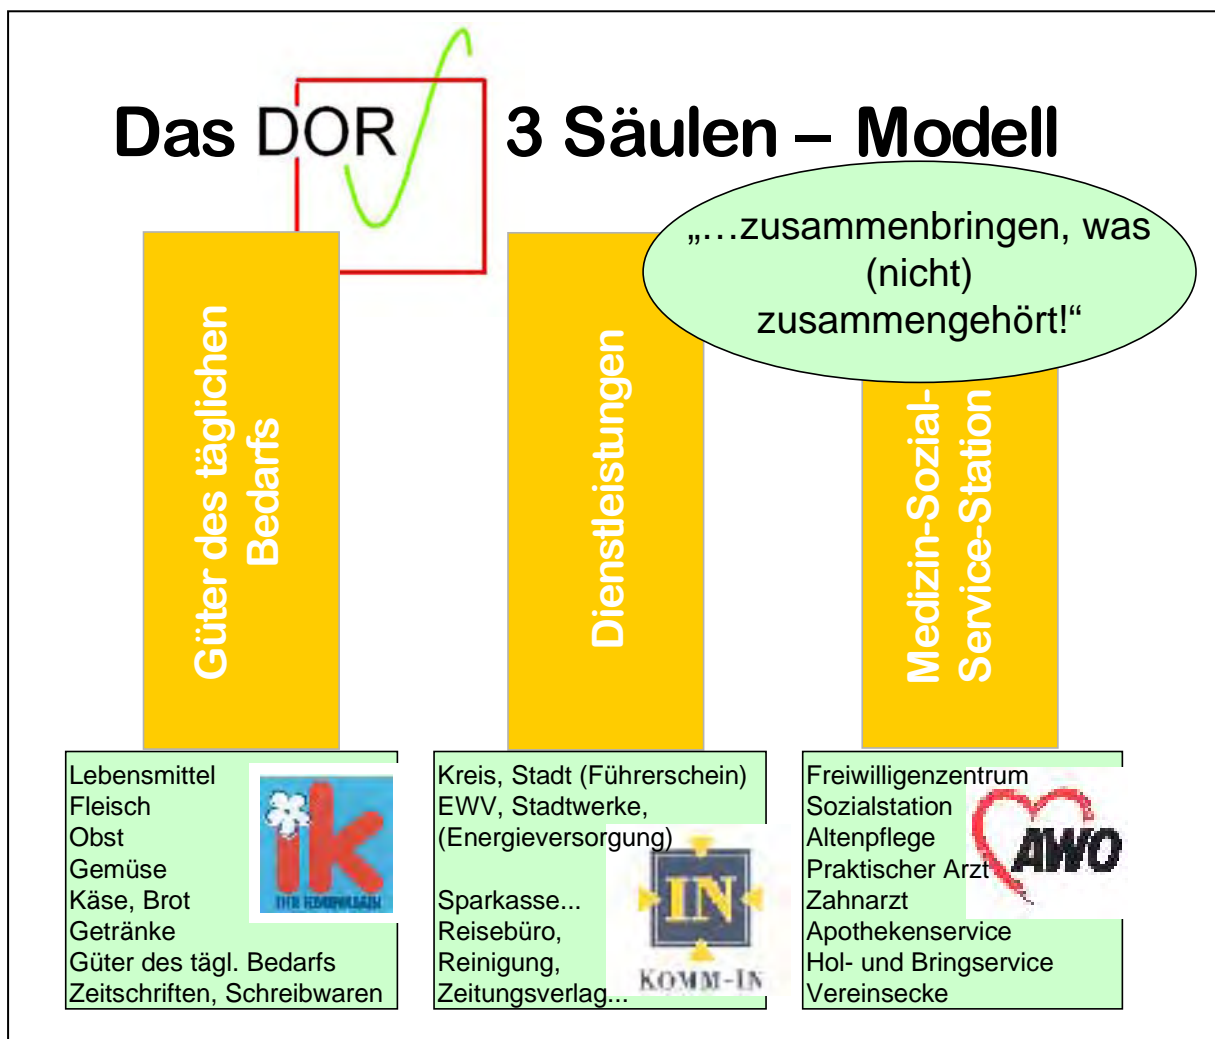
Das DOR 3 Säulen – Modell

„…zusammenbringen, was (nicht) zusammengehört!“

Güter des täglichen Bedarfs

Dienstleistungen

Medizin-Sozial-Service-Station

Lebensmittel
Fleisch
Obst
Gemüse
Käse, Brot
Getränke
Güter des tägl. Bedarfs
Zeitschriften, Schreibwaren

ik
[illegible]

Kreis, Stadt (Führerschein)
EWV, Stadtwerke, (Energieversorgung)

Sparkasse...
Reisebüro,
Reinigung,
Zeitungsverlag...

IN
KOMM-IN

Freiwilligenzentrum
Sozialstation
Altenpflege
Praktischer Arzt
Zahnarzt
Apothekenservice
Hol- und Bringservice
Vereinsecke

AWO